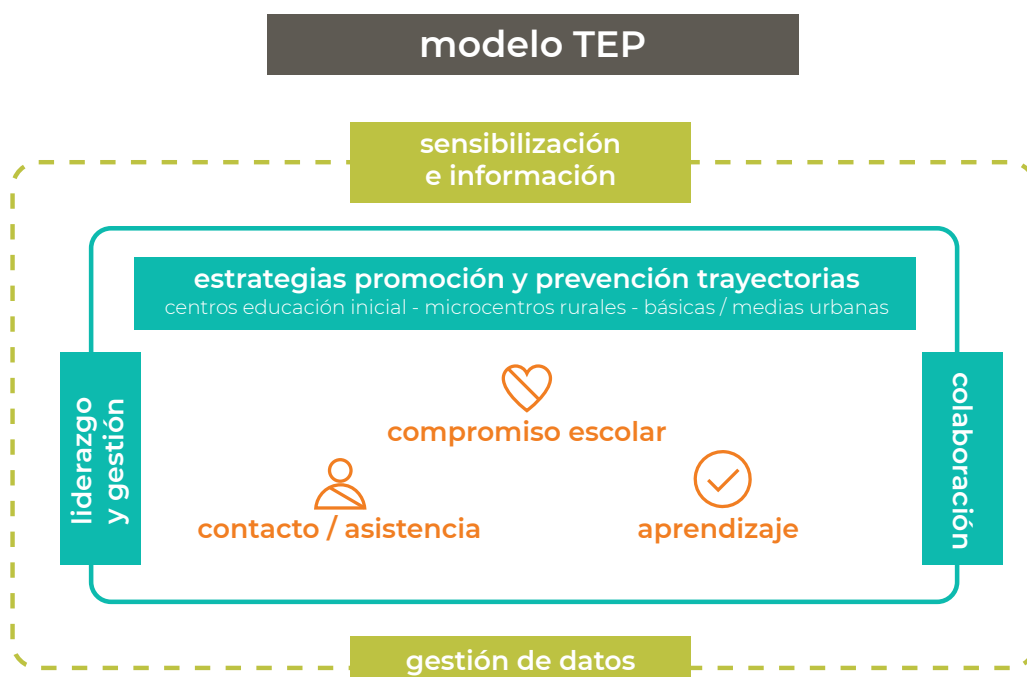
modelo TEP

sensibilización e información

estrategias promoción y prevención trayectorias
centros educación inicial - microcentros rurales - básicas / medias urbanas

liderazgo y gestión

compromiso escolar

contacto / asistencia

aprendizaje

colaboración

gestión de datos